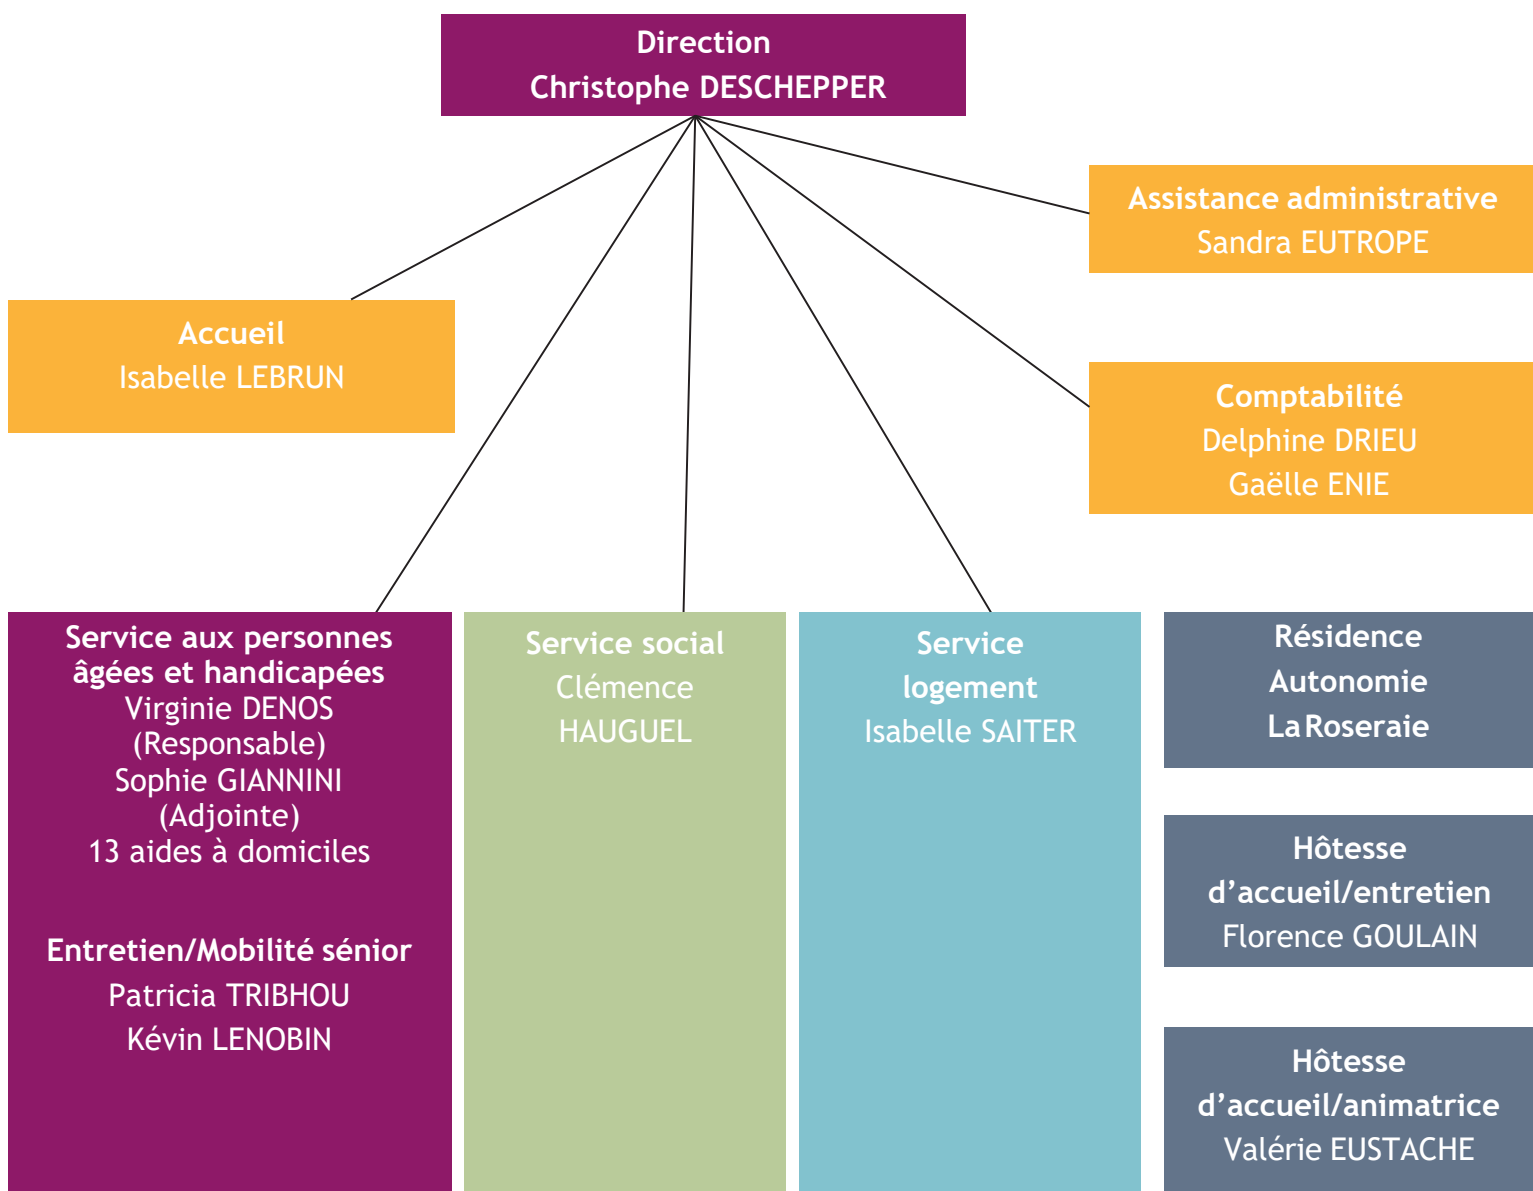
Direction
Christophe DESCHEPPER

Assistance administrative
Sandra EUTROPE

Accueil
Isabelle LEBRUN

Comptabilité
Delphine DRIEU
Gaëlle ENIE

Service aux personnes âgées et handicapées
Virginie DENOS (Responsable)
Sophie GIANNINI (Adjointe)
13 aides à domiciles

Entretien/Mobilité sénior
Patricia TRIBHOU
Kévin LENOBIN

Service social
Clémence HAUGUEL

Service logement
Isabelle SAITER

Résidence Autonomie La Roseraie

Hôtesse d'accueil/entretien
Florence GOULAIN

Hôtesse d'accueil/animatrice
Valérie EUSTACHE